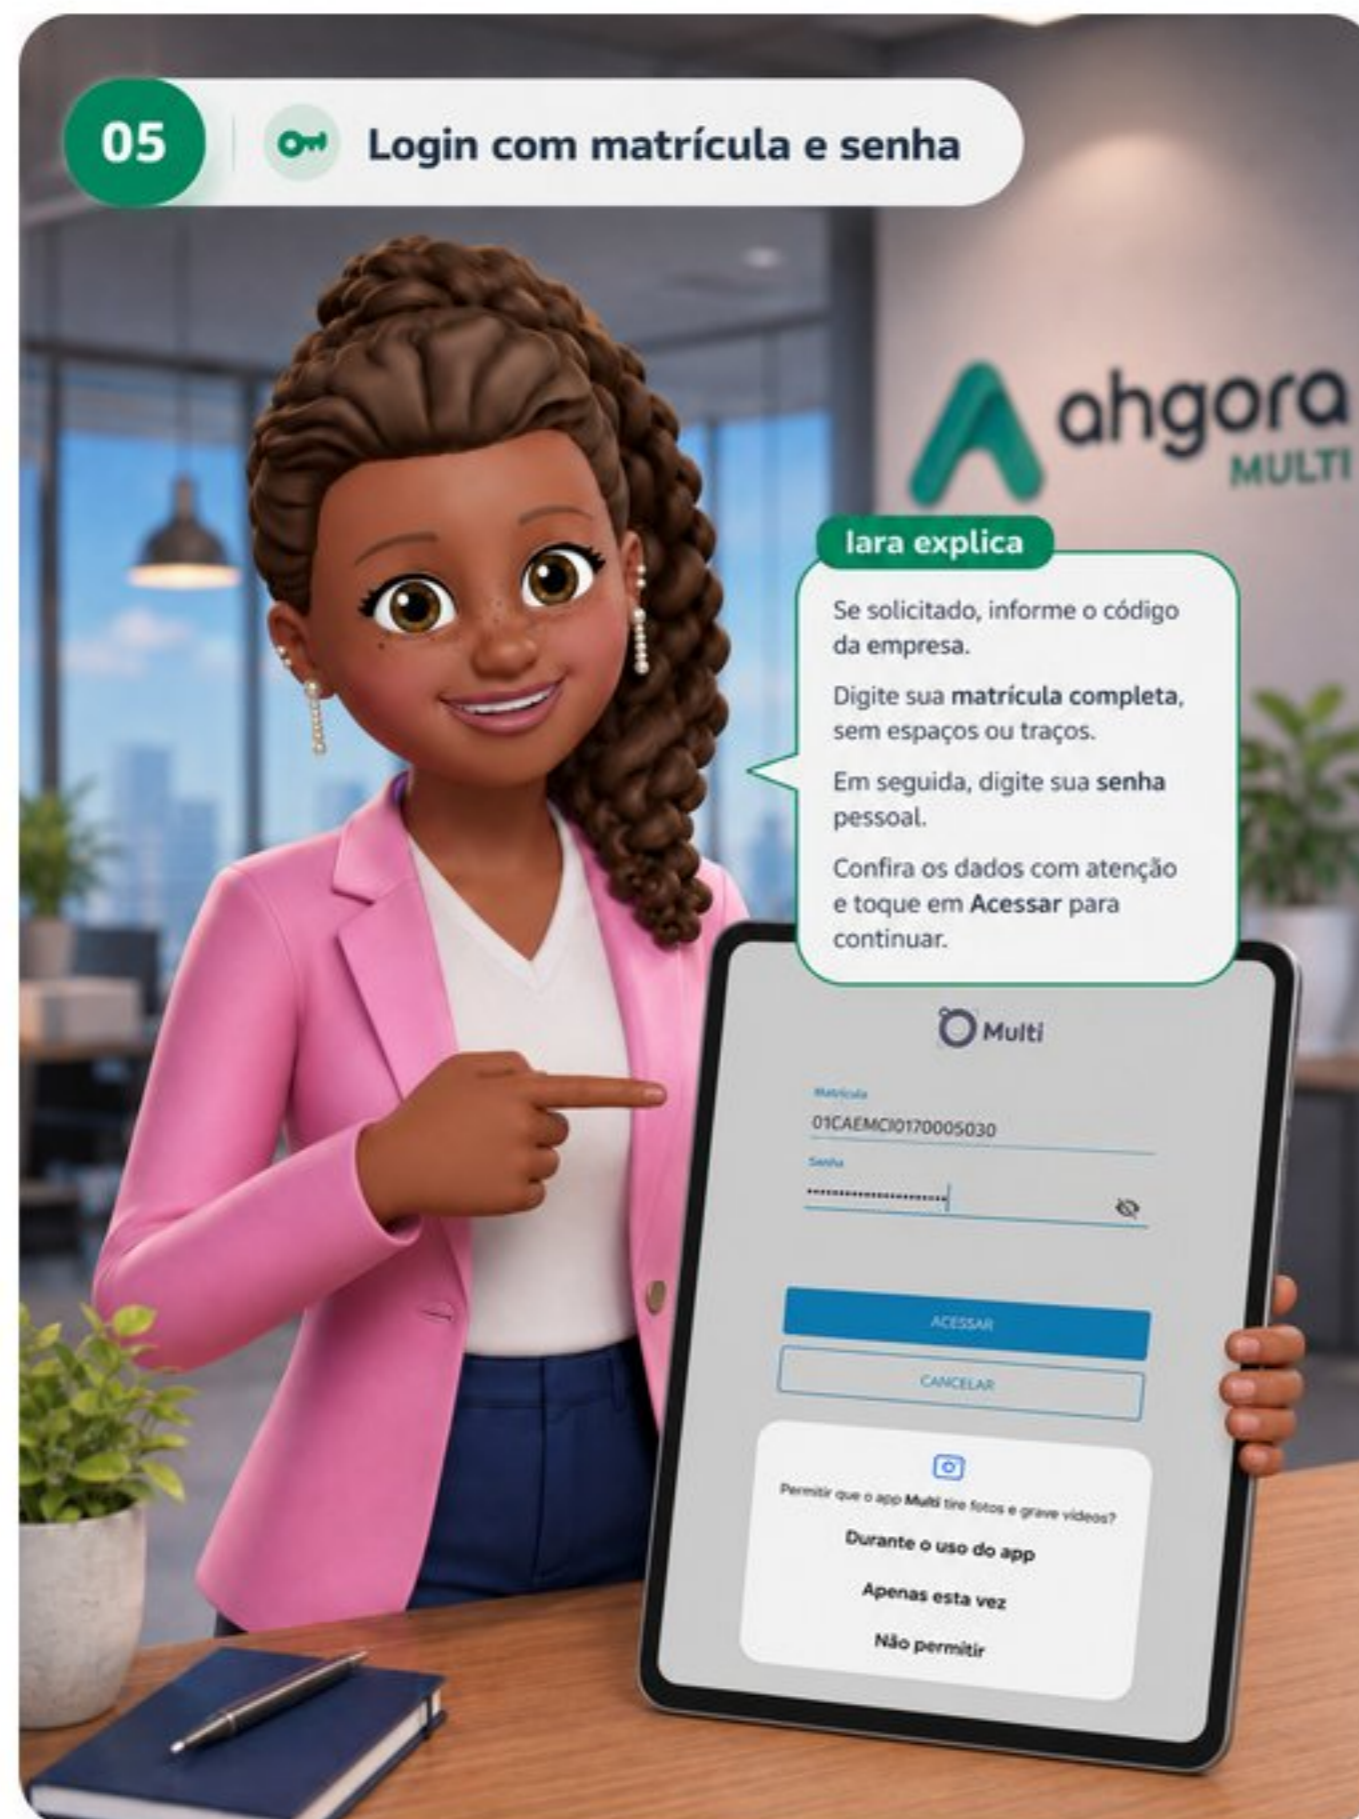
05

Login com matrícula e senha

ahgora
MULTI

Iara explica

Se solicitado, informe o código da empresa.

Digite sua matrícula completa, sem espaços ou traços.

Em seguida, digite sua senha pessoal.

Confira os dados com atenção e toque em Acessar para continuar.

Multi

Matrícula
01CAEMCI0170005030

Senha
••••••••••••••••••••

ACESSAR

CANCELAR

Permitir que o app Multi tire fotos e grave vídeos?

Durante o uso do app

Apenas esta vez

Não permitir